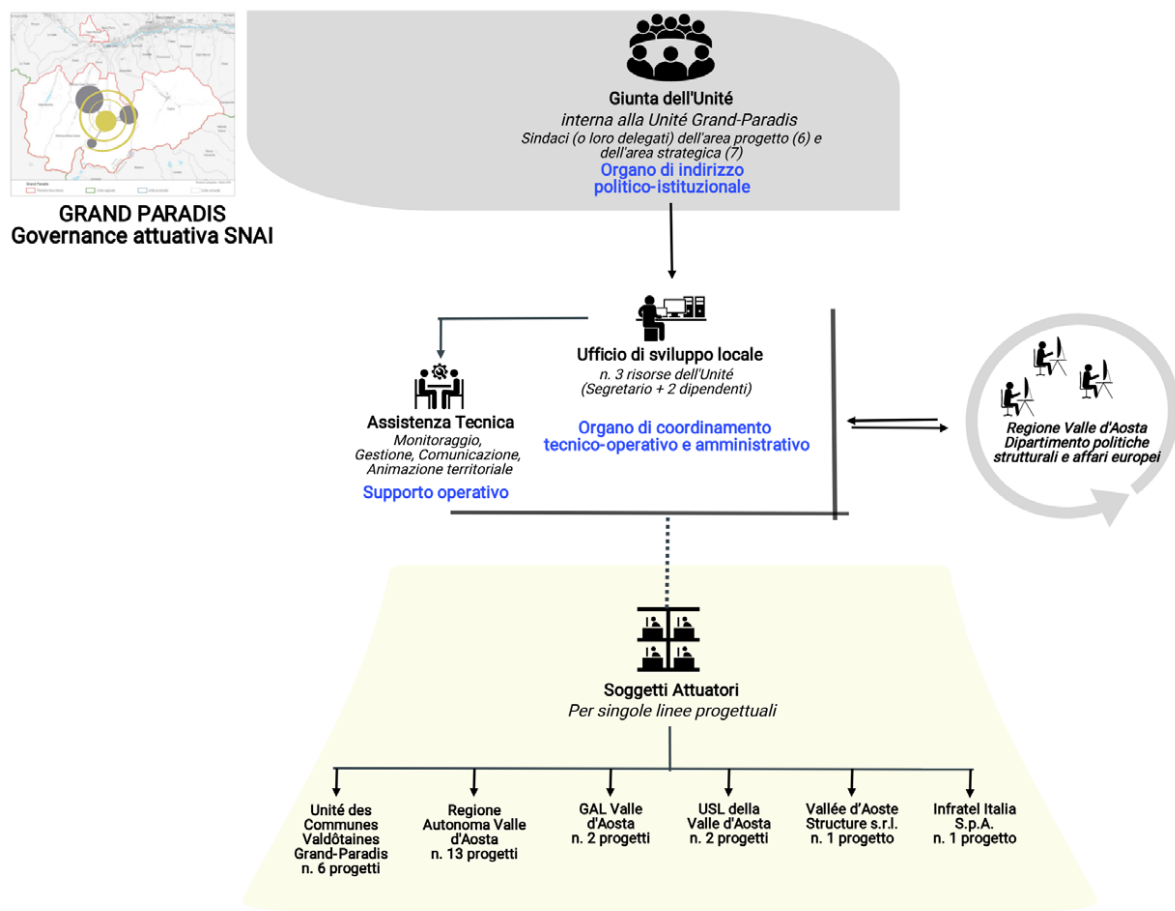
GRAND PARADIS
Governance attuativa SNAI

Giunta dell'Unité
interna alla Unité Grand-Paradis
Sindaci (o loro delegati) dell'area progetto (6) e dell'area strategica (7)
Organo di indirizzo politico-istituzionale

Ufficio di sviluppo locale
n. 3 risorse dell'Unité
(Segretario + 2 dipendenti)

Organo di coordinamento tecnico-operativo e amministrativo

Assistenza Tecnica
Monitoraggio, Gestione, Comunicazione, Animazione territoriale
Supporto operativo

Regione Valle d'Aosta
Dipartimento politiche strutturali e affari europei

Soggetti Attuatori
Per singole linee progettuali

Unité des Communes Valdôtaines Grand-Paradis
n. 6 progetti

Regione Autonoma Valle d'Aosta
n. 13 progetti

GAL Valle d'Aosta
n. 2 progetti

USL della Valle d'Aosta
n. 2 progetti

Vallée d'Aoste Structure s.r.l.
n. 1 progetto

Infratel Italia S.p.A.
n. 1 progetto